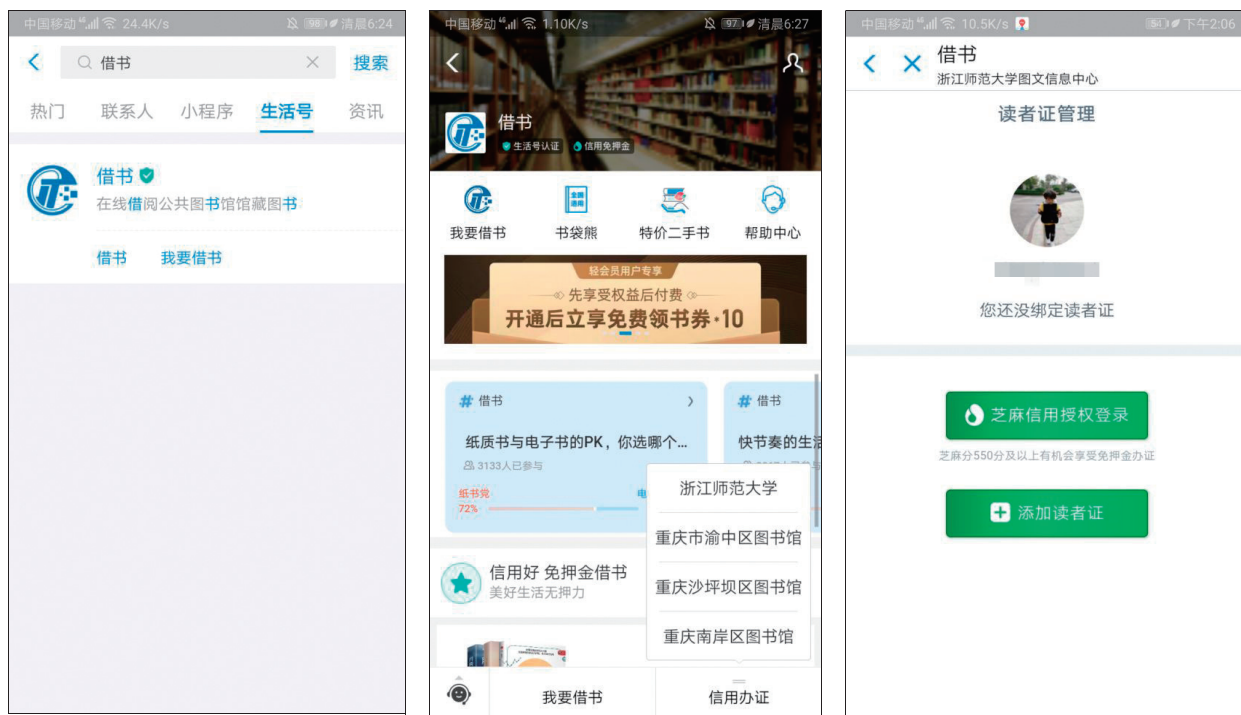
中国移动 24.4K/s 98 清晨6:24

借书 搜索

热门 联系人 小程序 生活号 资讯

借书

在线借阅公共图书馆馆藏图书

借书 我要借书

中国移动 1.10K/s 97 清晨6:27

借书

生活号认证 信用免押金

我要借书 书袋熊 特价二手书 帮助中心

轻会员用户专享

先享受权益后付费

开通后立享免费领书券·10

# 借书

纸质书与电子书的PK，你选哪个...

3133人已参与

纸书党

72%

# 借书

快节奏的生活

浙江师范大学

重庆市渝中区图书馆

重庆沙坪坝区图书馆

重庆南岸区图书馆

信用好 免押金借书

美好生活无押力

我要借书 信用办证

中国移动 10.5K/s 下午2:06

借书

浙江师范大学图文信息中心

读者证管理

您还没绑定读者证

芝麻信用授权登录

芝麻分550分及以上有机会享受免押金办证

添加读者证